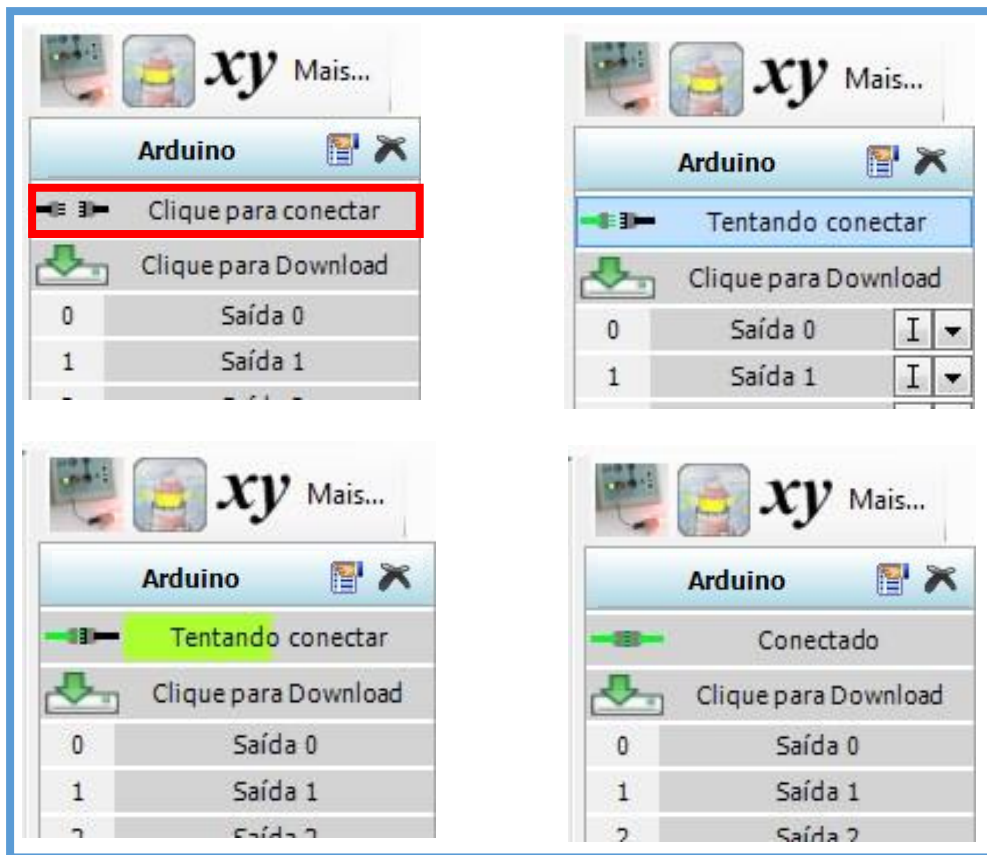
xy Mais...

Arduino

Clique para conectar

Clique para Download

0 Saída 0

1 Saída 1

xy Mais...

Arduino

Tentando conectar

Clique para Download

0 Saída 0 I

1 Saída 1 I

xy Mais...

Arduino

Tentando conectar

Clique para Download

0 Saída 0

1 Saída 1

2 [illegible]

xy Mais...

Arduino

Conectado

Clique para Download

0 Saída 0

1 Saída 1

2 Saída 2